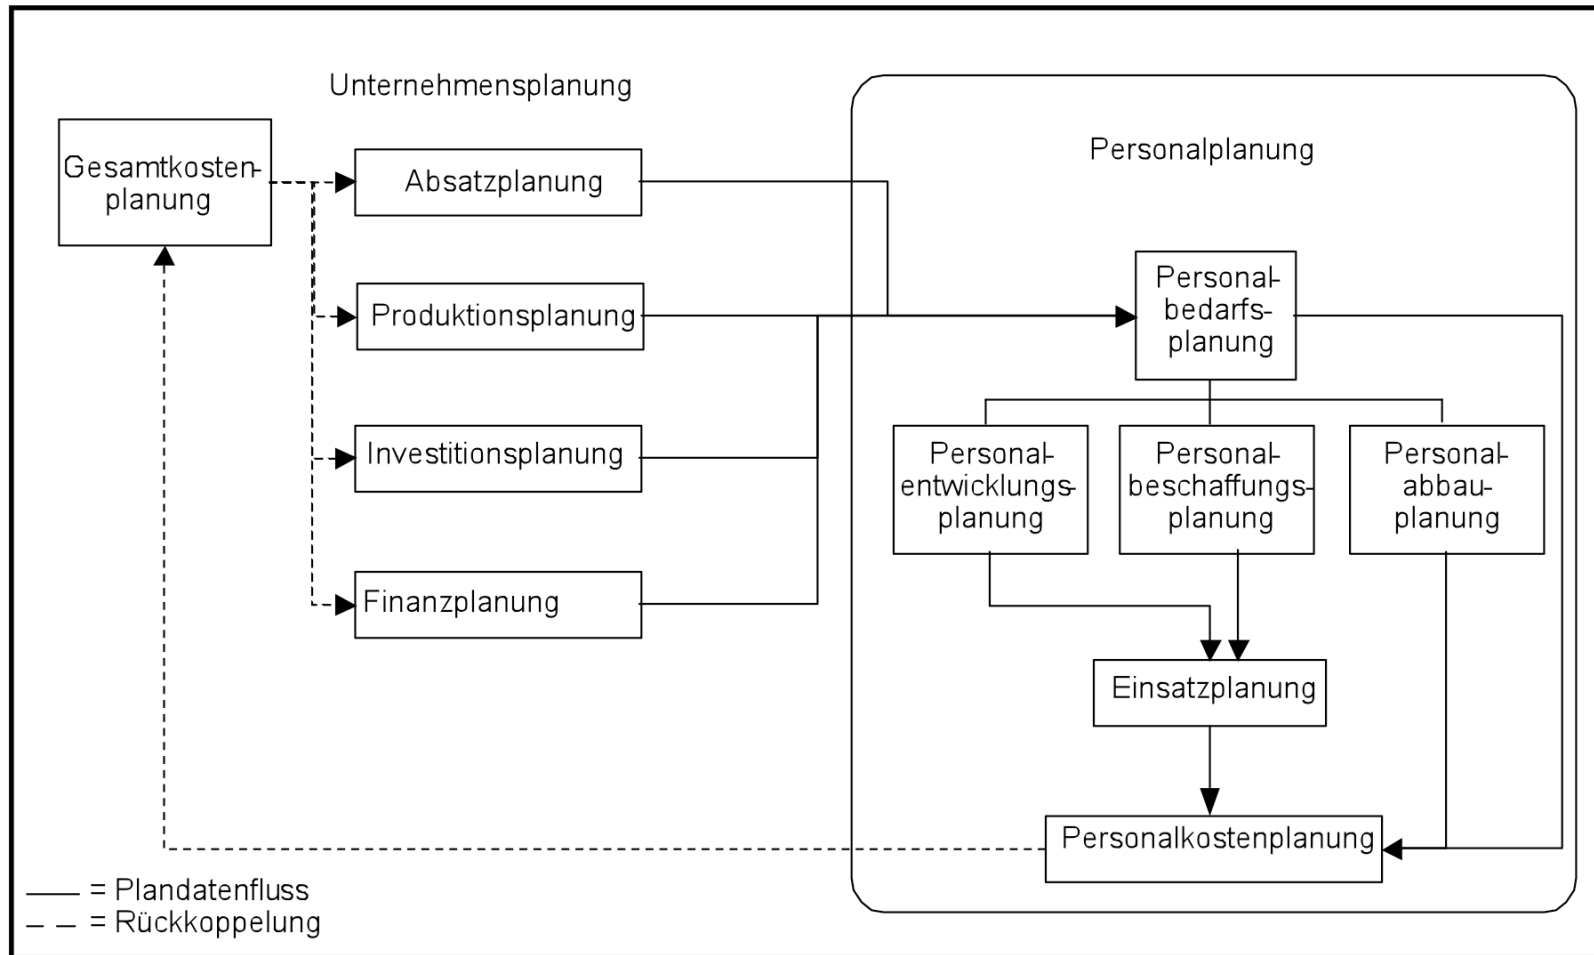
Unternehmensplanung

Gesamtkostenplanung

Absatzplanung

Produktionsplanung

Investitionsplanung

Finanzplanung

Personalplanung

Personalbedarfsplanung

Personalentwicklungsplanung

Personalbeschaffungsplanung

Personalabbauplanung

Einsatzplanung

Personalkostenplanung

—— = Plandatenfluss
– – = Rückkoppelung